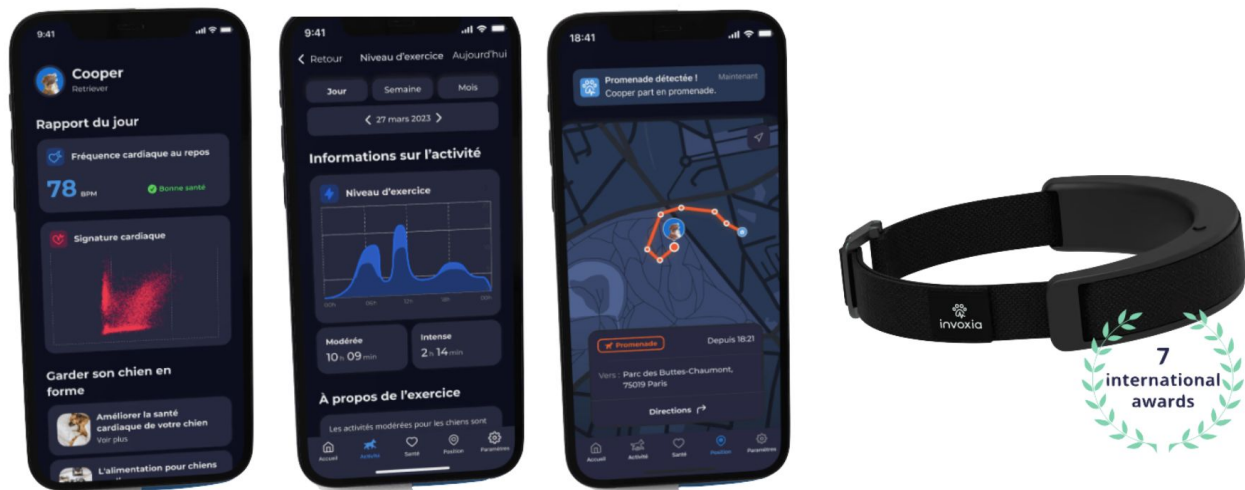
9:41

Cooper
Retriever

Rapport du jour

Fréquence cardiaque au repos
78 BPM
Bonne santé

Signature cardiaque

Garder son chien en forme

Améliorer la santé cardiaque de votre chien
Voir plus

L'alimentation pour chiens

9:41

Retour Niveau d'exercice Aujourd'hui

Jour Semaine Mois

27 mars 2023

Informations sur l'activité

Niveau d'exercice

00h 06h 12h 18h 00h

Modérée
10 h 09 min

Intense
2 h 14 min

À propos de l'exercice

Les activités modérées pour les chiens sont

Accueil Activité Santé Position Paramètres

18:41

Promenade détectée ! Maintenant
Cooper part en promenade.

Promenade Depuis 18:21

Vers : Parc des Buttes-Chaumont, 75019 Paris

Directions

Accueil Activité Santé Position Paramètres

invoxia

7 international awards